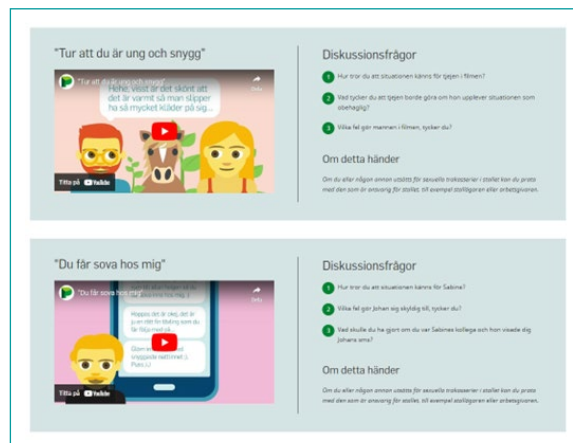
"Tur att du är ung och snygg"

"Tur att du är ung och snygg"

Dela

Hehe, visst är det skönt att det är varmt så man slipper ha så mycket kläder på sig...

Titta på YouTube

Diskussionsfrågor

1 Hur tror du att situationen känns för tjejen i filmen?

2 Vad tycker du att tjejen borde göra om hon upplever situationen som obehaglig?

3 Vilka fel gör mannen i filmen, tycker du?

Om detta händer

Om du eller någon annan utsätts för sexuella trakasserier i stället kan du prata med den som är ansvarig för stället, till exempel stallägaren eller arbetsgivaren.

"Du får sova hos mig"

"Du får sova hos mig"

Dela

Hoppas det är okej, det är ju en natt för tävling som du får följa med på...

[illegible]

Titta på YouTube

Diskussionsfrågor

1 Hur tror du att situationen känns för Sabine?

2 Vilka fel gör Johan sig skyldig till, tycker du?

3 Vad skulle du ha gjort om du var Sabines kollega och hon visade dig Johans sms?

Om detta händer

Om du eller någon annan utsätts för sexuella trakasserier i stället kan du prata med den som är ansvarig för stället, till exempel stallägaren eller arbetsgivaren.